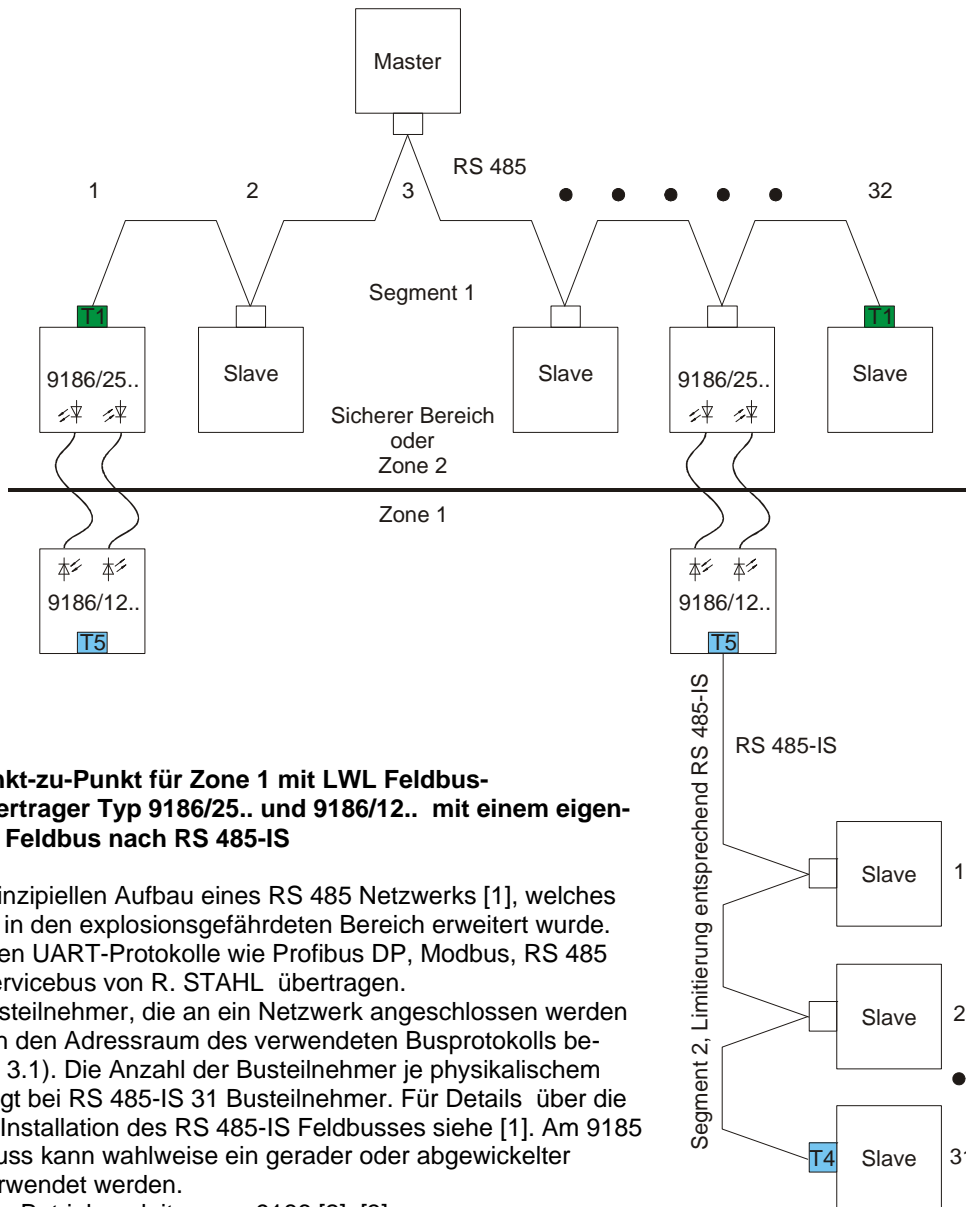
Master

RS 485

1 2 3 ● ● ● ● ● 32

Segment 1

T1

9186/25..

Slave

Slave

9186/25..

T1

Slave

Sicherer Bereich oder Zone 2

Zone 1

9186/12..

T5

9186/12..

T5

Segment 2, Limitierung entsprechend RS 485-IS

RS 485-IS

Slave 1

Slave 2

●

T4 Slave 31

nkt-zu-Punkt für Zone 1 mit LWL Feldbus-ertrager Typ 9186/25.. und 9186/12.. mit einem eigen- Feldbus nach RS 485-IS

inzipiellen Aufbau eines RS 485 Netzwerks [1], welches in den explosionsgefährdeten Bereich erweitert wurde. en UART-Protokolle wie Profibus DP, Modbus, RS 485 ervicebus von R. STAHL übertragen. steilnehmer, die an ein Netzwerk angeschlossen werden n den Adressraum des verwendeten Busprotokolls be- 3.1). Die Anzahl der Busteilnehmer je physikalischem gt bei RS 485-IS 31 Busteilnehmer. Für Details über die Installation des RS 485-IS Feldbusses siehe [1]. Am 9185 uss kann wahlweise ein gerader oder abgewickelter rwendet werden.